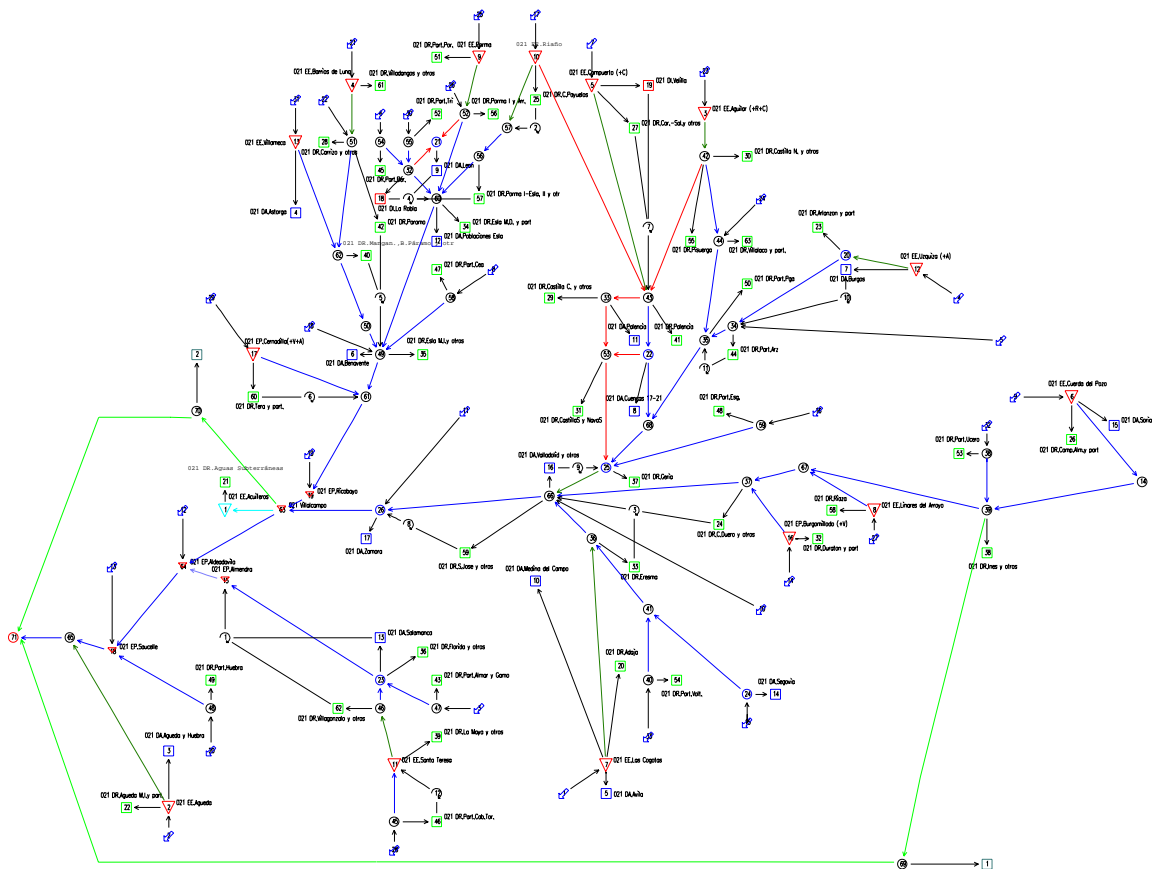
021 DR.Port.Por. 021 EE.Porma
51
8
021 EE.Riaño
10
021 EE.Barrios de Luna
4
021 DR.Villadangos y otros
61
021 EE.Compuerto (+C)
5
19
021 DR.Valdivia
021 DR.C.Payuelos
26
021 DR.Port.Tri
52
021 DR.Porma I y Arr.
56
53
57
2
27
021 DR.Car.-Sal.y otros
3
021 EE.Aguilar (+R+C)
11
021 EE.Villameca
28
51
021 DR.Carrizo y otros
54
55
32
21
56
42
30
021 DR.Castilla N. y otros
45
021 DR.Port.Ma.
9
021 DA.Leon
18
021 DA.La Robla
57
021 DR.Porma I-Esla, II y otr
4
021 DA.Astorga
42
021 DR.Paramo
34
021 DR.Esla M.D. y port
12
021 DA.Poblaciones Esla
021 DR.Mangan.,R.Páramo,otr
62
40
47
021 DR.Port.Cea
55
021 DR.Pisuerga
44
63
021 DR.Villalaco y port.
23
021 DR.Monzon y port
20
7
021 DA.Burgos
021 EE.Urquiza (+A)
12
50
021 DR.Port.Pga
021 DR.Castilla C. y otros
29
33
43
58
50
17
021 EP.Camarillo(+V+A)
6
021 DA.Benavente
49
021 DR.Esla M.I.y otros
35
021 DA.Palencia
11
021 DR.Palencia
41
39
34
44
021 DR.Port.Arz
2
53
22
021 DA.Cuellar 17-21
8
60
021 DR.Tera y port.
61
70
31
021 DR.Castilla.S y Nava.S
46
48
021 DR.Port.Esp.
59
021 EE.Cuerda del Pozo
6
021 DA.Soria
15
021 DR.Port.Ucero
53
26
021 DR.Camp.Alm.y port
021 DR.Aguas Subterráneas
21
021 EE.Aculleros
1
65
021 Villalcampo
021 EP.Ricobayo
16
021 DA.Valladolid y otros
16
25
37
021 DR.Soria
66
37
67
021 DR.Ilaza
58
021 EE.Linares del Arroyo
8
29
17
021 DA.Zamora
24
021 DR.C.Duero y otros
021 EP.Burgomillodo (+V)
16
32
021 DR.Duraton y port
14
39
36
021 DR.Ines y otros
59
021 DR.S.Jose y otros
021 DA.Medina del Campo
10
38
33
021 DR.Eresma
021 EP.Aldeadavila
64
021 EP.Almendra
65
76
021 EP.Saucelle
71
68
13
021 DA.Salamanca
36
021 DR.Florida y otros
021 DR.Port.Huebra
49
23
43
021 DR.Port.Almar y Gamo
46
41
021 DR.Villagonzalo y otros
62
021 DA.Agueda y Huebra
3
021 DR.Agueda M.I.y port
22
021 EE.Agueda
2
39
021 DR.La Maya y otros
11
021 EE.Santa Teresa
12
45
46
021 DR.Port.Cab.Tor.
20
021 DR.Adaja
40
54
021 DR.Port.Volt.
24
021 DA.Segovia
14
7
021 EE.Las Cogotas
5
021 DA.Avila
69
1